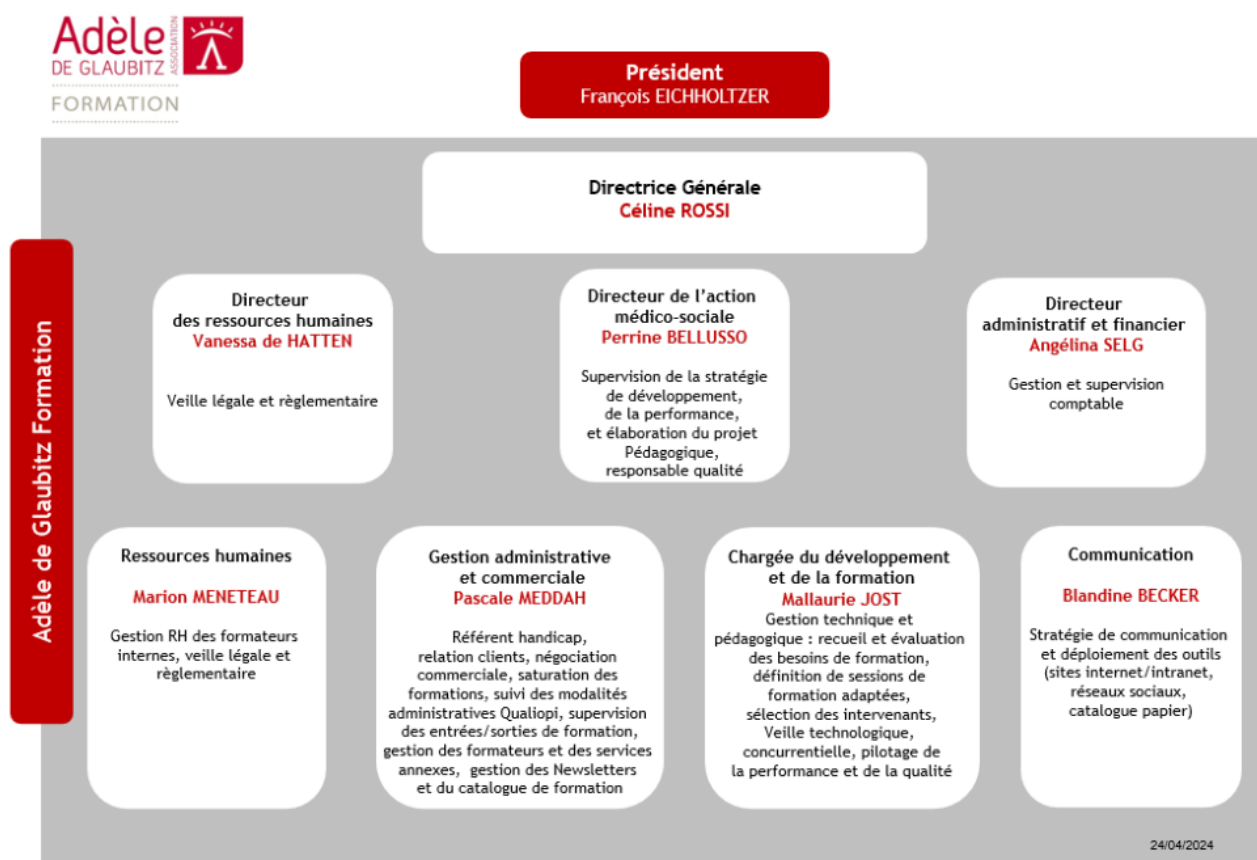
Adèle DE GLAUBITZ ASSOCIATION
FORMATION

Président
François EICHHOLTZER

Adèle de Glaubitz Formation

Directrice Générale
Céline ROSSI

Directeur
des ressources humaines
Vanessa de HATTEN

Veille légale et règlementaire

Directeur de l'action médico-sociale
Perrine BELLUSSO

Supervision de la stratégie de développement, de la performance, et élaboration du projet Pédagogique, responsable qualité

Directeur
administratif et financier
Angélina SELG

Gestion et supervision comptable

Ressources humaines

Marion MENETEAU

Gestion RH des formateurs internes, veille légale et règlementaire

Gestion administrative et commerciale
Pascale MEDDAH

Référent handicap, relation clients, négociation commerciale, saturation des formations, suivi des modalités administratives Qualiopi, supervision des entrées/sorties de formation, gestion des formateurs et des services annexes, gestion des Newsletters et du catalogue de formation

Chargée du développement et de la formation
Mallaurie JOST
Gestion technique et pédagogique : recueil et évaluation des besoins de formation, définition de sessions de formation adaptées, sélection des intervenants, Veille technologique, concurrentielle, pilotage de la performance et de la qualité

Communication

Blandine BECKER

Stratégie de communication et déploiement des outils (sites internet/intranet, réseaux sociaux, catalogue papier)

24/04/2024